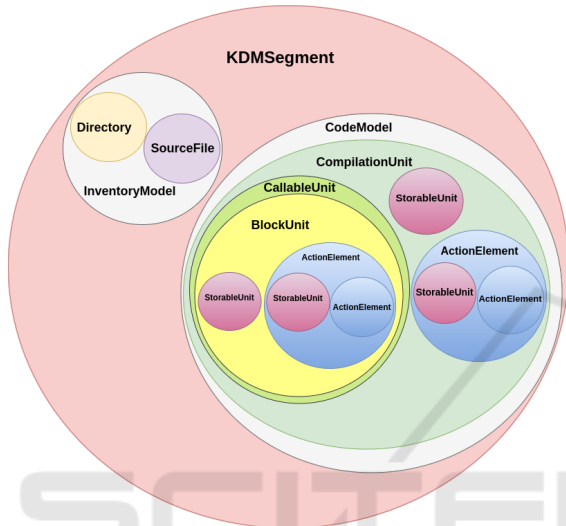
KDMSegment

Directory

SourceFile

InventoryModel

CodeModel

CompilationUnit

CallableUnit

BlockUnit

StorableUnit

ActionElement

StorableUnit

StorableUnit

ActionElement

ActionElement

StorableUnit

ActionElement